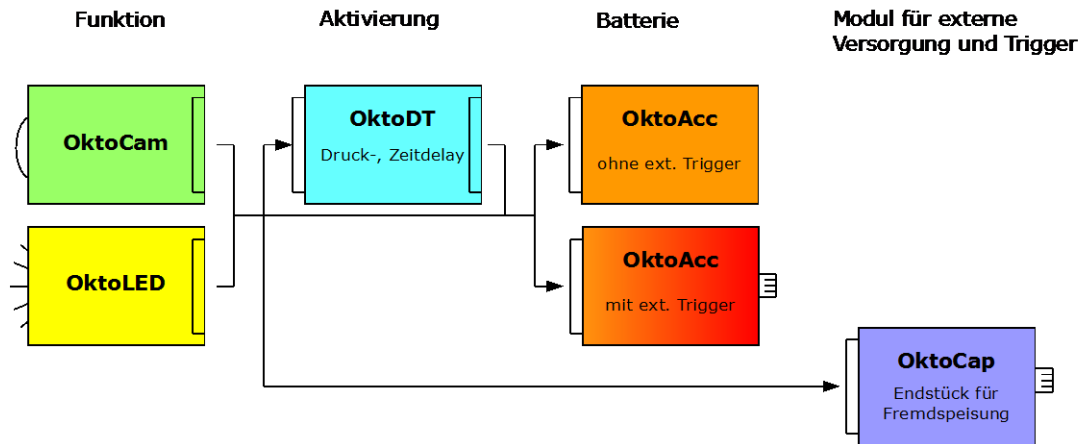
Funktion

Aktivierung

Batterie

Modul für externe Versorgung und Trigger

OktoCam

OktoLED

OktoDT

Druck-, Zeitdelay

OktoAcc

ohne ext. Trigger

OktoAcc

mit ext. Trigger

OktoCap

Endstück für Fremdspeisung